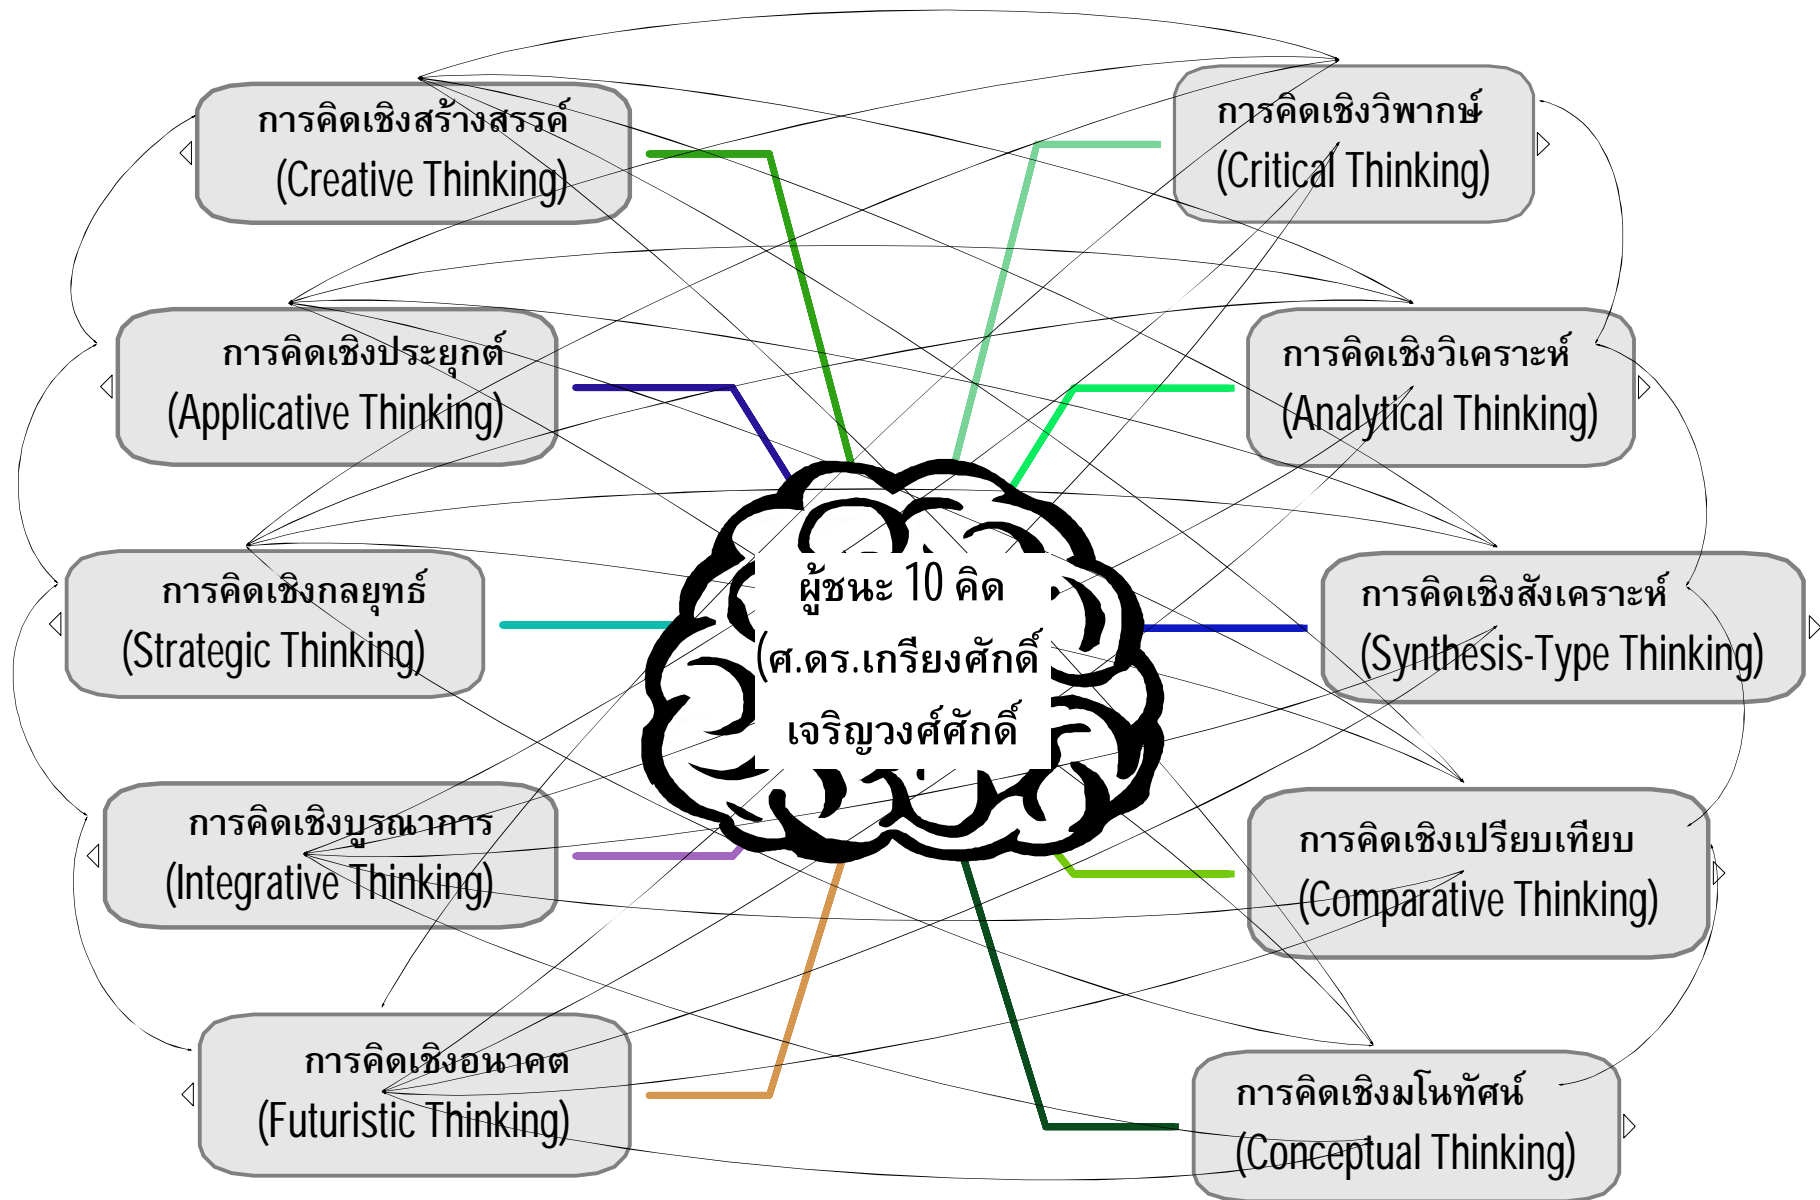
การคิดเชิงสร้างสรรค์
(Creative Thinking)

การคิดเชิงวิพากษ์
(Critical Thinking)

การคิดเชิงประยุกต์
(Applicative Thinking)

การคิดเชิงวิเคราะห์
(Analytical Thinking)

การคิดเชิงกลยุทธ์
(Strategic Thinking)

ผู้ชนะ 10 คิด
(ศ.ดร.เกรียงศักดิ์
เจริญวงศ์ศักดิ์

การคิดเชิงสังเคราะห์
(Synthesis-Type Thinking)

การคิดเชิงบูรณาการ
(Integrative Thinking)

การคิดเชิงเปรียบเทียบ
(Comparative Thinking)

การคิดเชิงอนาคต
(Futuristic Thinking)

การคิดเชิงมโนทัศน์
(Conceptual Thinking)